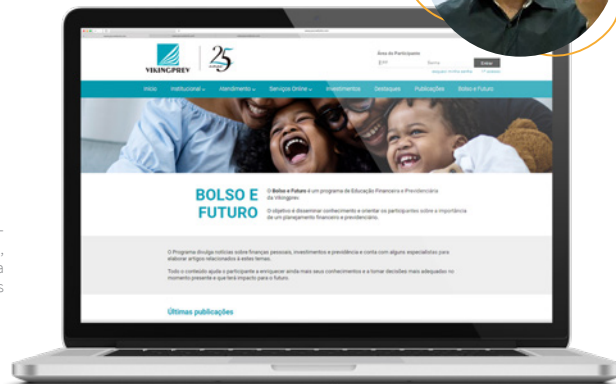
VIKINGPREV

25 anos

Área do Participante

CPF

Senha

Entrar

Início Institucional Atendimento Serviços Online Investimentos Destaques Publicações Bolso e Futuro

BOLSO E FUTURO

O Bolso e Futuro é um programa de Educação Financeira e Previdenciária da Vikingprev.

O objetivo é disseminar conhecimento e orientar os participantes sobre a importância de um planejamento financeiro e previdenciário.

O Programa divulga notícias sobre finanças pessoais, investimentos e previdência e conta com alguns especialistas para elaborar artigos relacionados a estes temas.

Todo o conteúdo ajuda o participante a enriquecer ainda mais seus conhecimentos e a tomar decisões mais adequadas no momento presente e que terá impacto para o futuro.

Últimas publicações